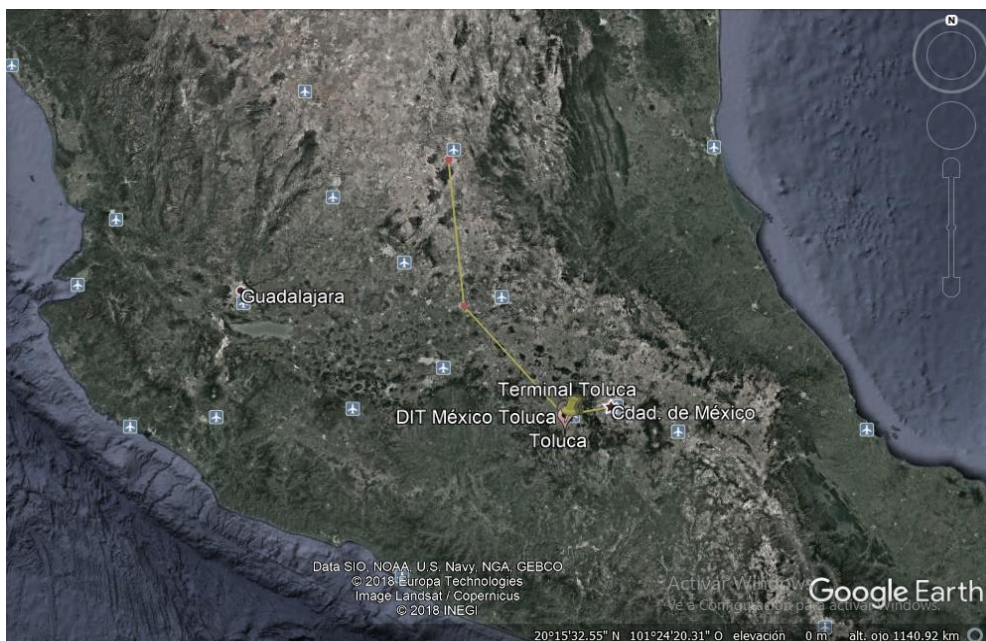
N

Guadalajara

Terminal Toluca

DIT México Toluca

Cdad. de México

Toluca

Data SIO, NOAA, U.S. Navy, NGA, GEBCO
© 2018 Europa Technologies
Image Landsat / Copernicus
© 2018 INEGI

Activar Windows
Ve a Configuración para activar Windows.

Google Earth

20°15'32.55" N 101°24'20.31" O elevación 0 m alt. ojo 1140.92 km